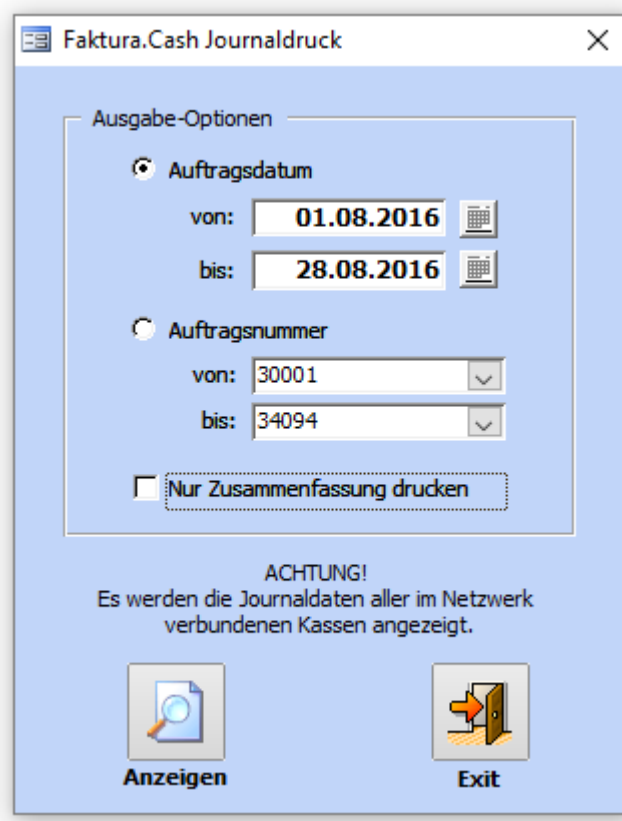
Faktura.Cash Journaldruck

×

Ausgabe-Optionen

Auftragsdatum

von: 01.08.2016

bis: 28.08.2016

Auftragsnummer

von: 30001

bis: 34094

Nur Zusammenfassung drucken

ACHTUNG!
Es werden die Journaldaten aller im Netzwerk verbundenen Kassen angezeigt.

Anzeigen

Exit